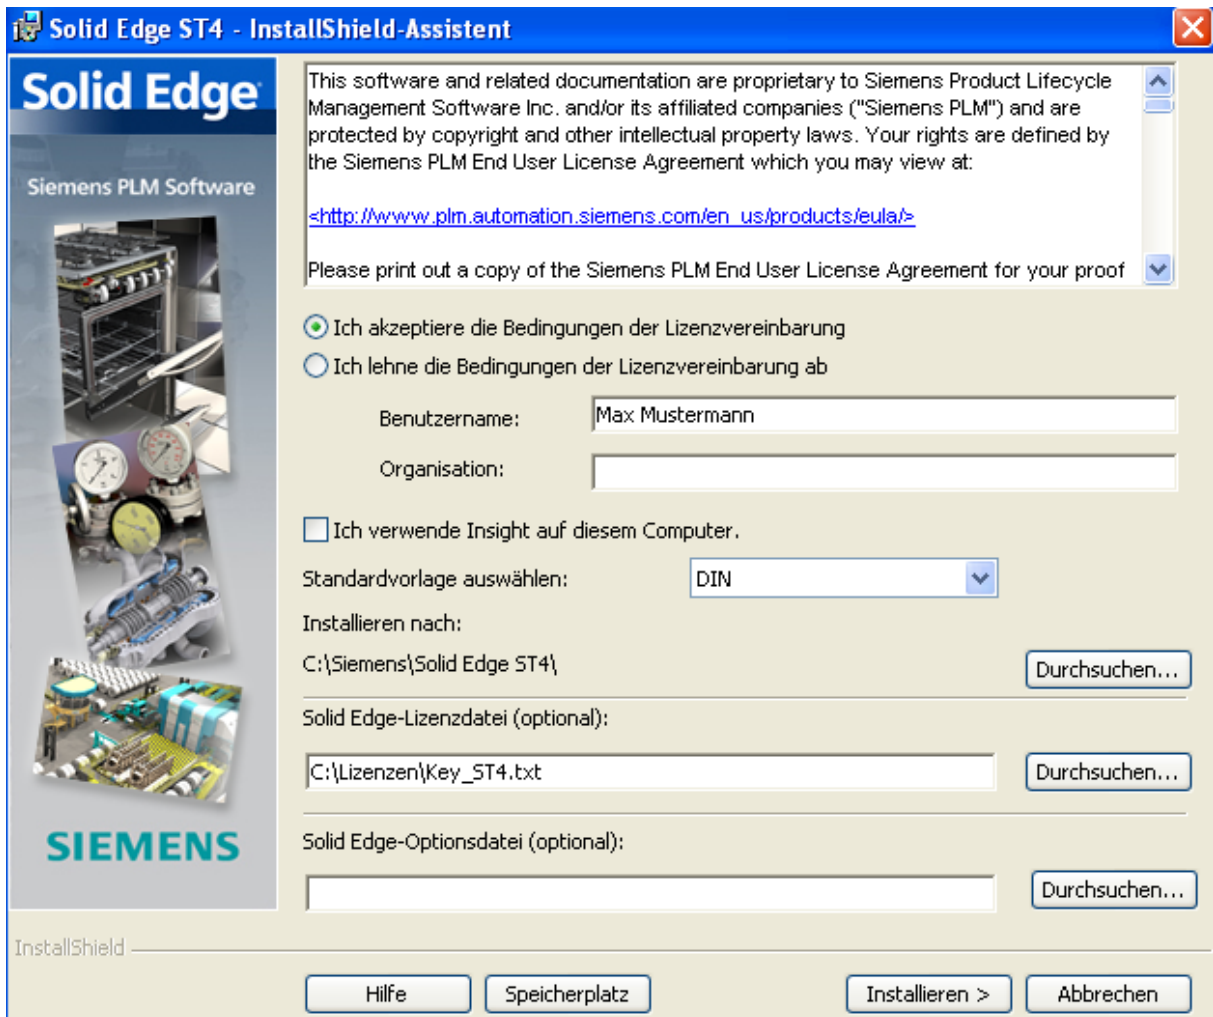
Solid Edge ST4 - InstallShield-Assistent

Solid Edge

Siemens PLM Software

SIEMENS

This software and related documentation are proprietary to Siemens Product Lifecycle Management Software Inc. and/or its affiliated companies ("Siemens PLM") and are protected by copyright and other intellectual property laws. Your rights are defined by the Siemens PLM End User License Agreement which you may view at:

<http://www.plm.automation.siemens.com/en_us/products/eula/>

Please print out a copy of the Siemens PLM End User License Agreement for your proof

Ich akzeptiere die Bedingungen der Lizenzvereinbarung

Ich lehne die Bedingungen der Lizenzvereinbarung ab

Benutzername: Max Mustermann

Organisation:

Ich verwende Insight auf diesem Computer.

Standardvorlage auswählen: DIN

Installieren nach:

C:\Siemens\Solid Edge ST4\

Durchsuchen...

Solid Edge-Lizenzdatei (optional):

C:\Lizenzen\Key_ST4.txt

Durchsuchen...

Solid Edge-Optionsdatei (optional):

Durchsuchen...

InstallShield

Hilfe

Speicherplatz

Installieren >

Abbrechen